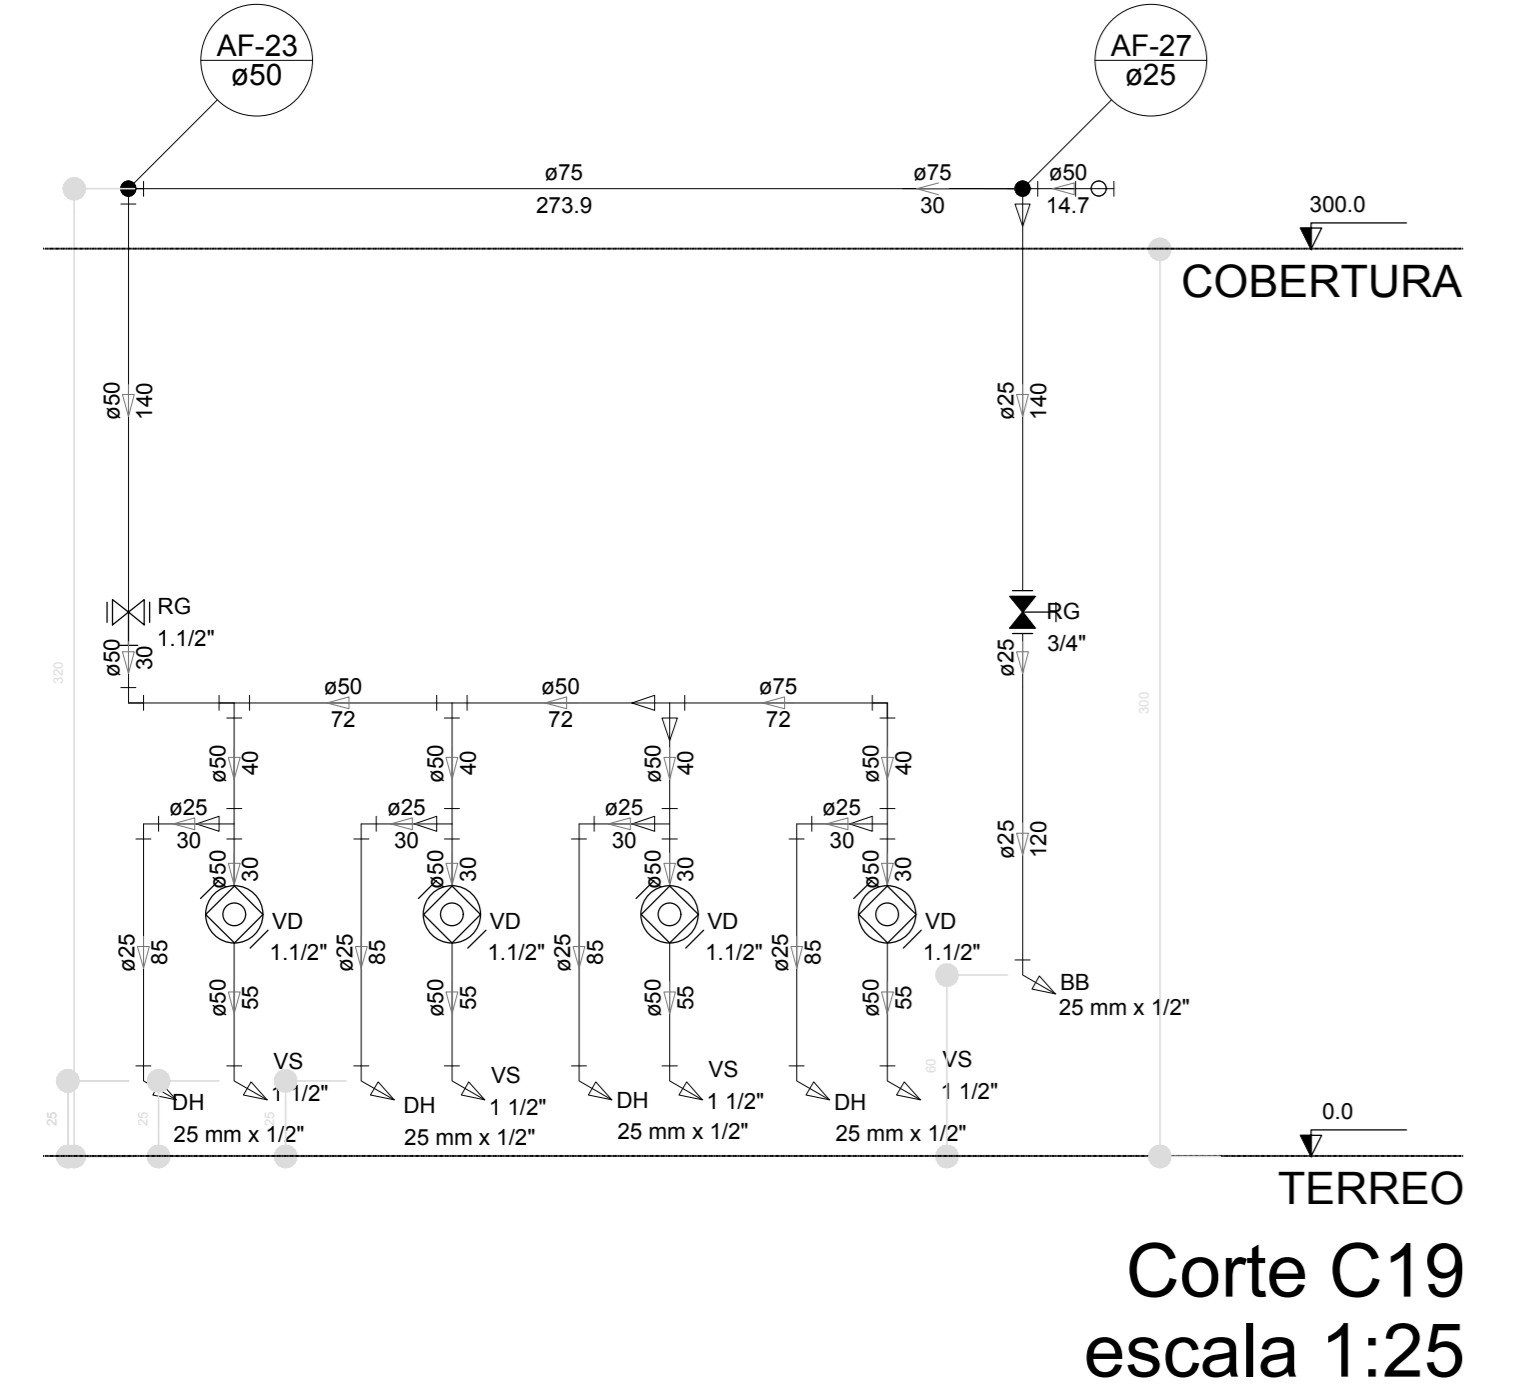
AF-23
ø50

AF-27
ø25

ø75
273.9

ø75
30

ø50
14.7

300.0

COBERTURA

ø50 140

ø25 140

RG
1.1/2"

RG
3/4"

ø50 30

ø25

ø50
72

ø50
72

ø75
72

ø50 40

ø50 40

ø50 40

ø50 40

ø25
30

ø25
30

ø25
30

ø25
30

ø25 120

ø50 30

ø50 30

ø50 30

ø50 30

VD
1.1/2"

VD
1.1/2"

VD
1.1/2"

VD
1.1/2"

ø25 85

ø25 85

ø25 85

ø25 85

ø50 55

ø50 55

ø50 55

ø50 55

320

300

BB
25 mm x 1/2"

VS
1 1/2"

VS
1 1/2"

VS
1 1/2"

VS
1 1/2"

DH
25 mm x 1/2"

DH
25 mm x 1/2"

DH
25 mm x 1/2"

DH
25 mm x 1/2"

25

25

5

60

0.0

TERREO

Corte C19
escala 1:25